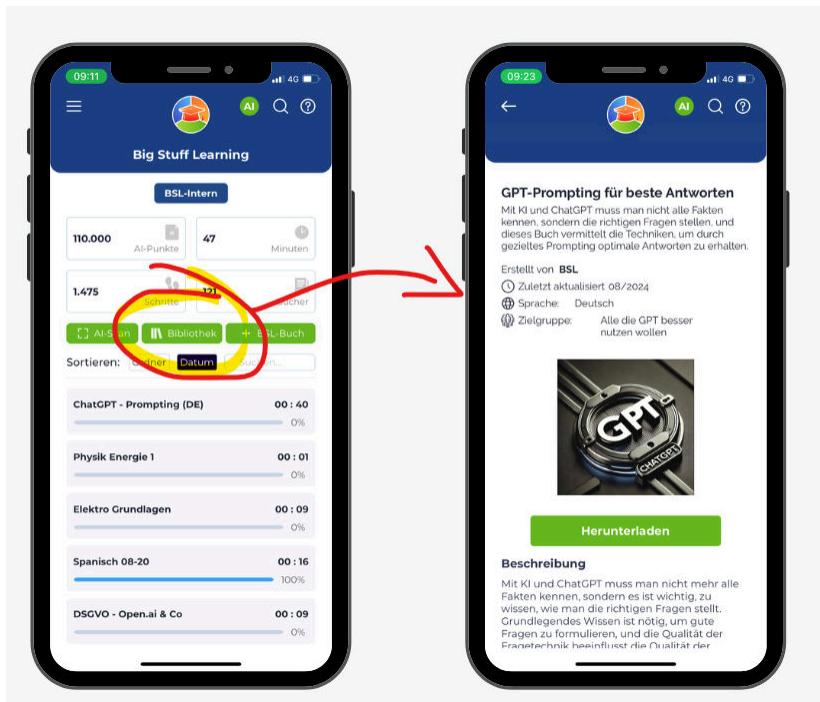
09:11
4G

AI

Big Stuff Learning

BSL-Intern

110.000
AI-Punkte

47
Minuten

1.475
Schritte

121
Bücher

AI-Scan
Bibliothek
+ BSL-Buch

Sortieren: Ordner Datum Suchen...

ChatGPT - Prompting (DE) 00 : 40
0%

Physik Energie 1 00 : 01
0%

Elektro Grundlagen 00 : 09
0%

Spanisch 08-20 00 : 16
100%

DSGVO - Open.ai & Co 00 : 09
0%

09:23
4G

AI

GPT-Prompting für beste Antworten

Mit KI und ChatGPT muss man nicht alle Fakten kennen, sondern die richtigen Fragen stellen, und dieses Buch vermittelt die Techniken, um durch gezieltes Prompting optimale Antworten zu erhalten.

Erstellt von BSL
Zuletzt aktualisiert 08/2024
Sprache: Deutsch
Zielgruppe: Alle die GPT besser nutzen wollen

GPT
CHATGPT

Herunterladen

Beschreibung

Mit KI und ChatGPT muss man nicht mehr alle Fakten kennen, sondern es ist wichtig, zu wissen, wie man die richtigen Fragen stellt. Grundlegendes Wissen ist nötig, um gute Fragen zu formulieren, und die Qualität der Fragetechnik beeinflusst die Qualität der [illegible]